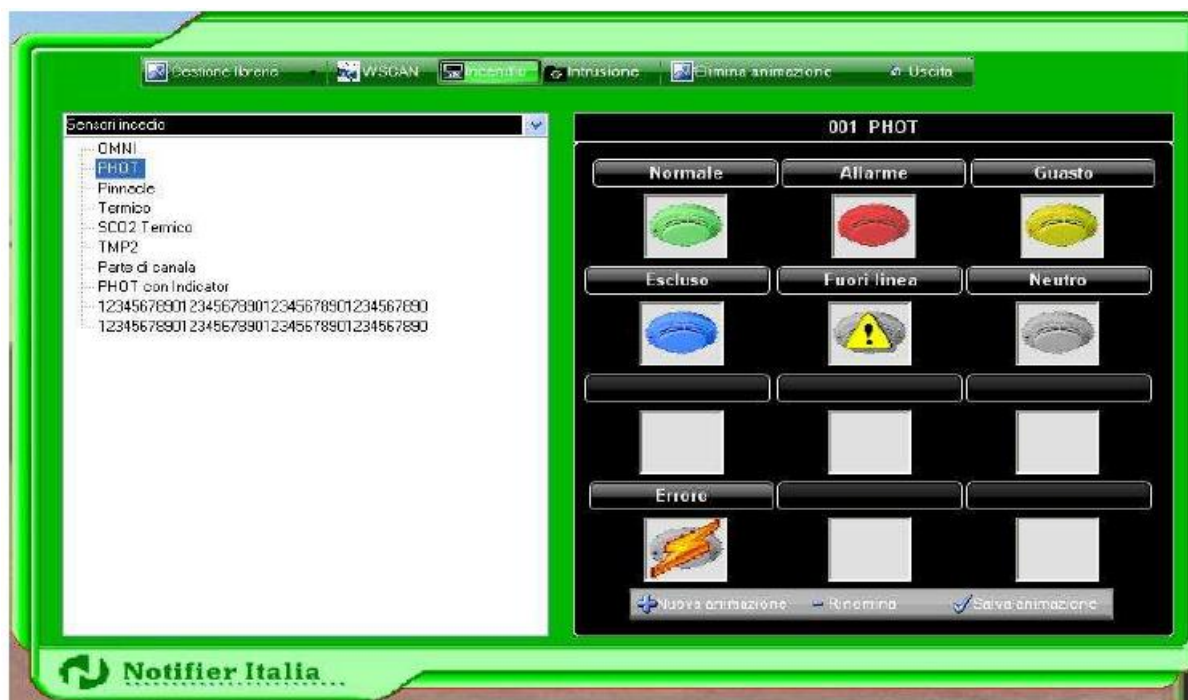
Gestione librerie WSCAN Incendio Intrusione Elimina animazione Uscita

Sensori incedio

OMNI
PHOT
Pinnacle
Termico
SCO2 Termico
TMP2
Parte di canala
PHOT con Indicator
12345678901234567890123456789012345678​90
1234567890123456789012345678901234567890

001 PHOT

Normale
Allarme
Guasto
Escluso
Fuori linea
Neutro
Errore

Nuova animazione
Rinomina
Salva animazione

Notifier Italia